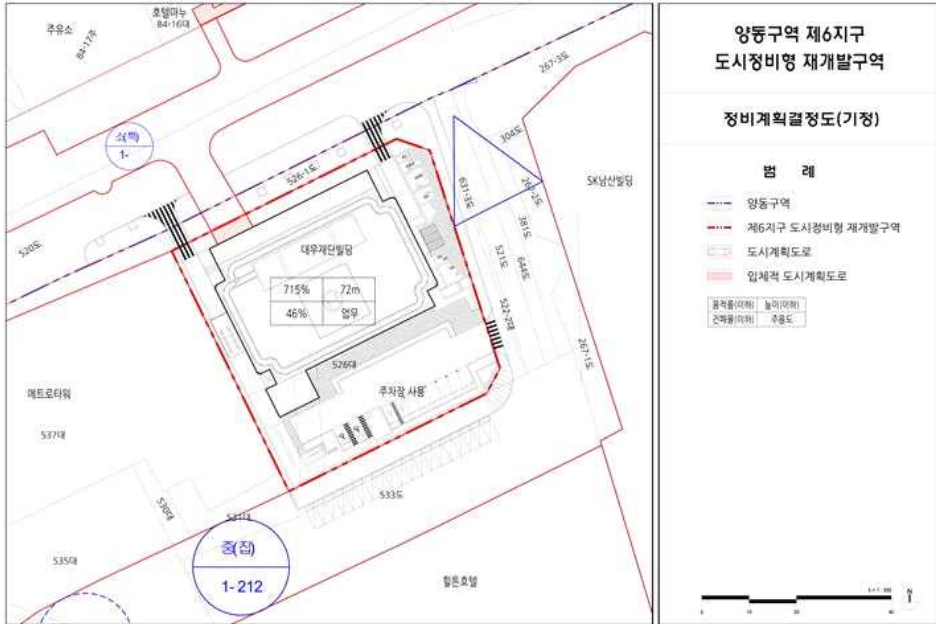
양동구역 제6지구
도시정비형 재개발구역

정비계획결정도(기정)

범 례

양동구역
제6지구 도시정비형 재개발구역
도시계획도로
입체적 도시계획도로

| 용적률(이하) | 높이(이하) |
|---|---|
| 건폐율(이하) | 주용도 |

주유소
호텔마누
84-16대
84-17주
267-3도
소박
1-
304도
526-1도
631-3도
267-2도
SK남산빌딩
520도
381도
대우재단빌딩
571도
644도

| 715% | 72m |
|---|---|
| 46% | 업무 |

522-2대
526대
267-1도
메트로타워
주차장 사용
537대
530대
533도
중(집)
1-212
535대
힐튼호텔